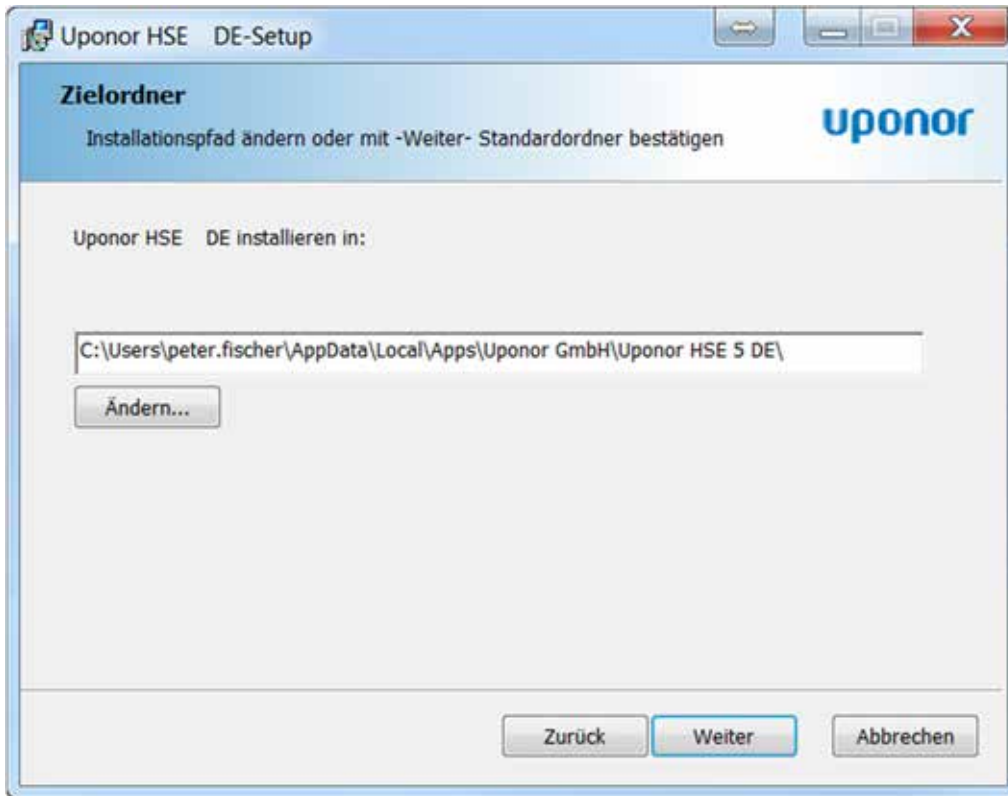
Uponor HSE DE-Setup

Zielordner

Installationspfad ändern oder mit -Weiter- Standardordner bestätigen

uponor

Uponor HSE DE installieren in:

C:\Users\peter.fischer\AppData\Local\Apps\Uponor GmbH\Uponor HSE 5 DE\

Ändern...

Zurück

Weiter

Abbrechen